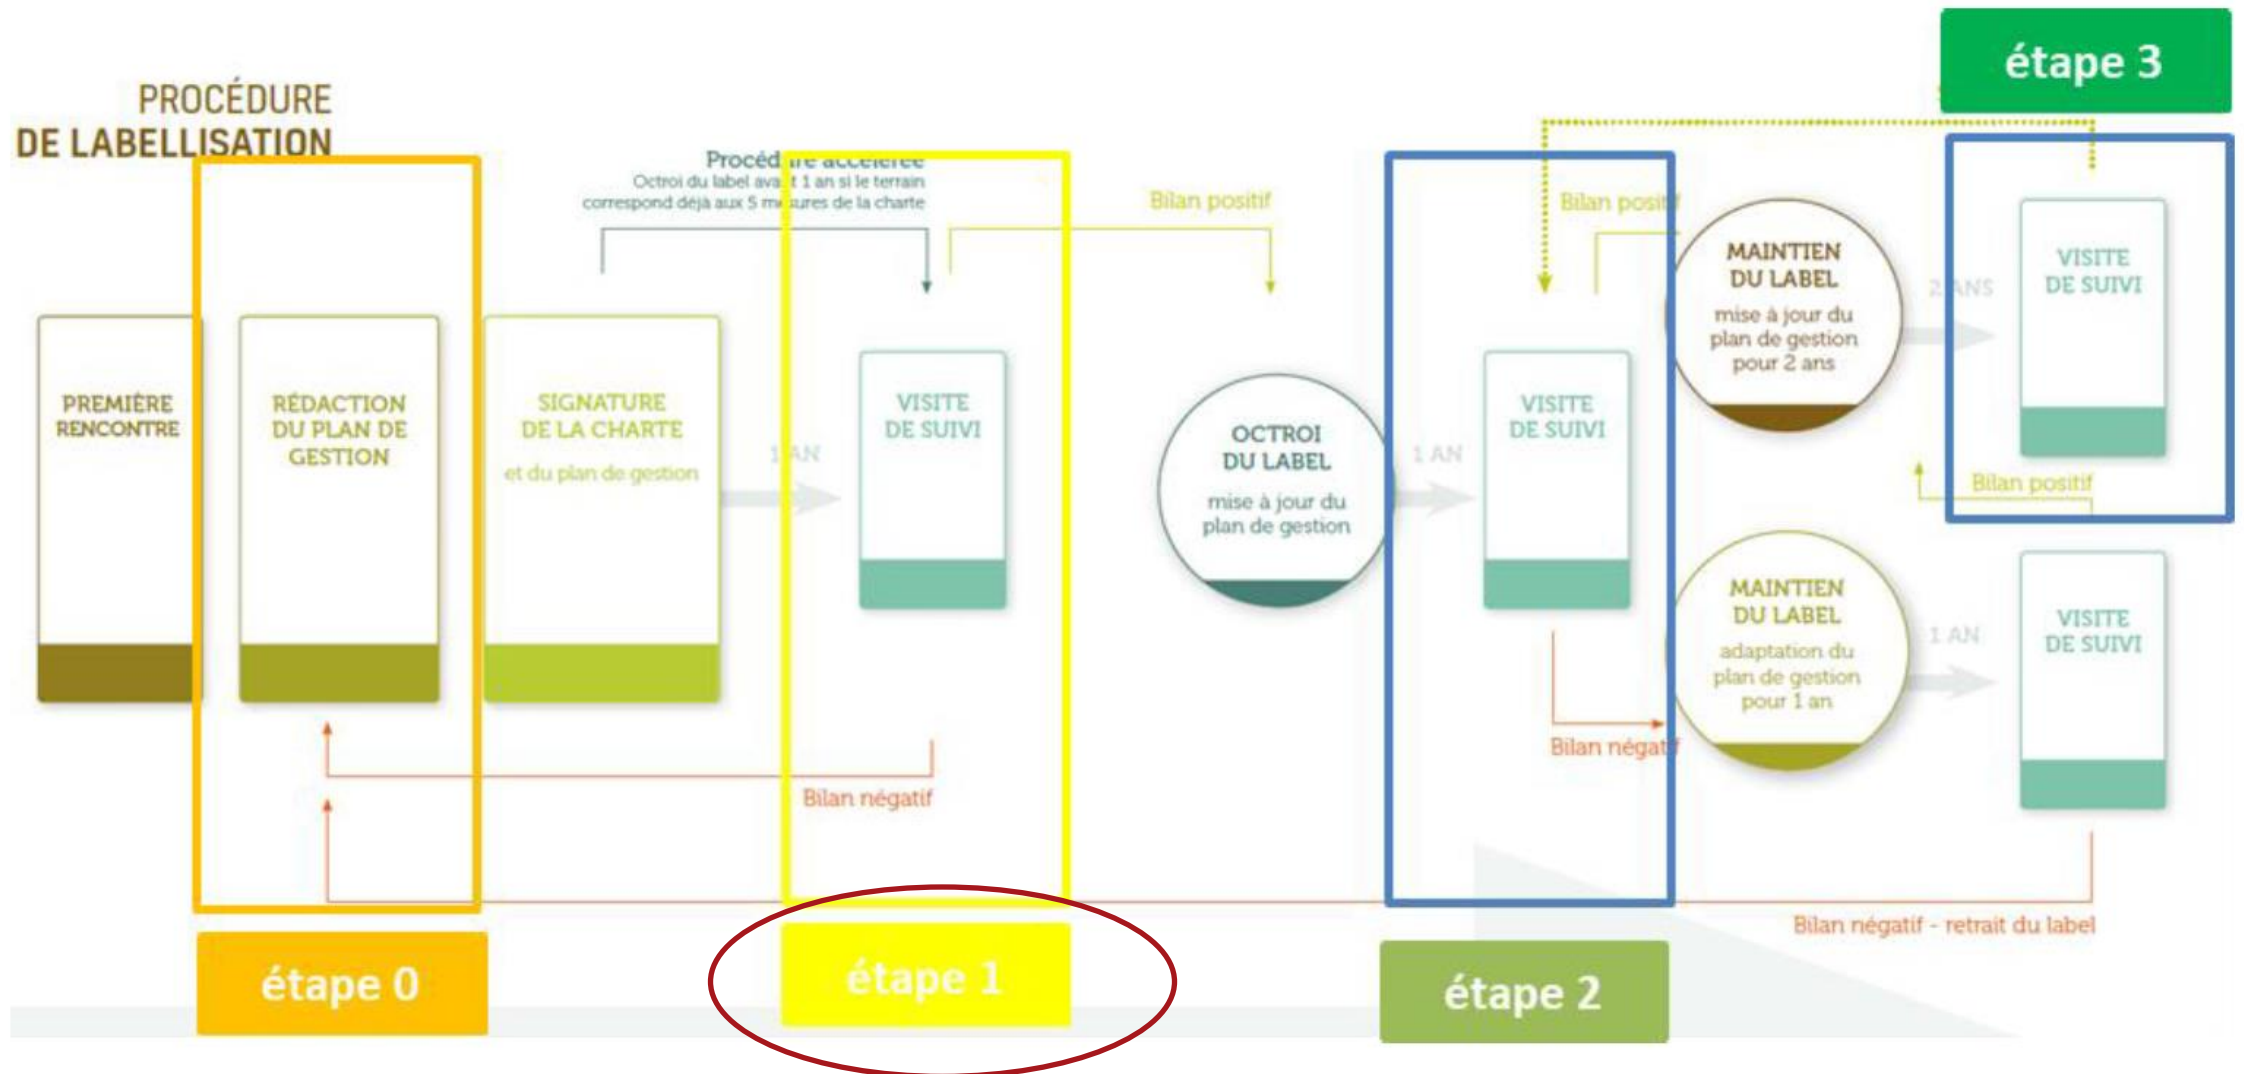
étape 3

PROCÉDURE
DE LABELLISATION

Procéd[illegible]
Octroi du label ava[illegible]t 1 an si le terrain correspond déjà aux 5 m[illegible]ures de la charte

Bilan positif

Bilan posit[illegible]

PREMIÈRE RENCONTRE

RÉDACTION DU PLAN DE GESTION

SIGNATURE DE LA CHARTE
et du plan de gestion

1 AN

VISITE DE SUIVI

OCTROI DU LABEL
mise à jour du plan de gestion

1 AN

VISITE DE SUIVI

MAINTIEN DU LABEL
mise à jour du plan de gestion pour 2 ans

2 ANS

VISITE DE SUIVI

Bilan positif

MAINTIEN DU LABEL
adaptation du plan de gestion pour 1 an

1 AN

VISITE DE SUIVI

Bilan négatif

Bilan négat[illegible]

Bilan négatif - retrait du label

étape 0

étape 1

étape 2